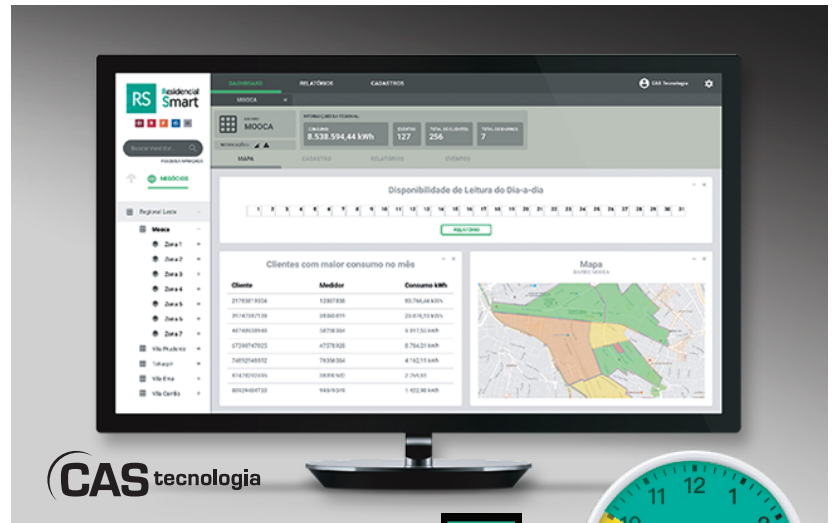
RS Residencial Smart

DASHBOARD RELATÓRIOS CADASTROS CAS Tecnologia

MOOCA

MOOCA

INFORMAÇÕES DA REGIONAL
CONSUMO 8.538.594,44 kWh
EVENTOS 127
TOTAL DE CLIENTES 256
TOTAL DE BAIRROS 7

Buscar medidor

NEGÓCIOS

MAPA CADASTRO RELATÓRIOS EVENTOS

Regional Leste
Mooca
Zona 1
Zona 2
Zona 3
Zona 4
Zona 5
Zona 6
Zona 7
Vila Prudente
Tatuapé
Vila Ema
Vila Carrão

Disponibilidade de Leitura do Dia-a-dia

1 2 3 4 5 6 7 8 9 10 11 12 13 14 15 16 17 18 19 20 21 22 23 24 25 26 27 28 29 30 31

RELATÓRIO

Clientes com maior consumo no mês

| Cliente | Medidor | Consumo kWh |
|---|---|---|
| 2178381934 | 12807838 | 93.766,44 kWh |
| 3978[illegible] | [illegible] | 23.878,10 kWh |
| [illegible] | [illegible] | 6.917,50 kWh |
| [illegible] | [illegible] | 8.754,01 kWh |
| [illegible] | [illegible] | 4.162,15 kWh |
| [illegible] | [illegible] | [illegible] |
| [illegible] | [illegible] | 1.422,90 kWh |

Mapa
BAIRRO MOOCA

CAS tecnologia

11 12 1 10 2